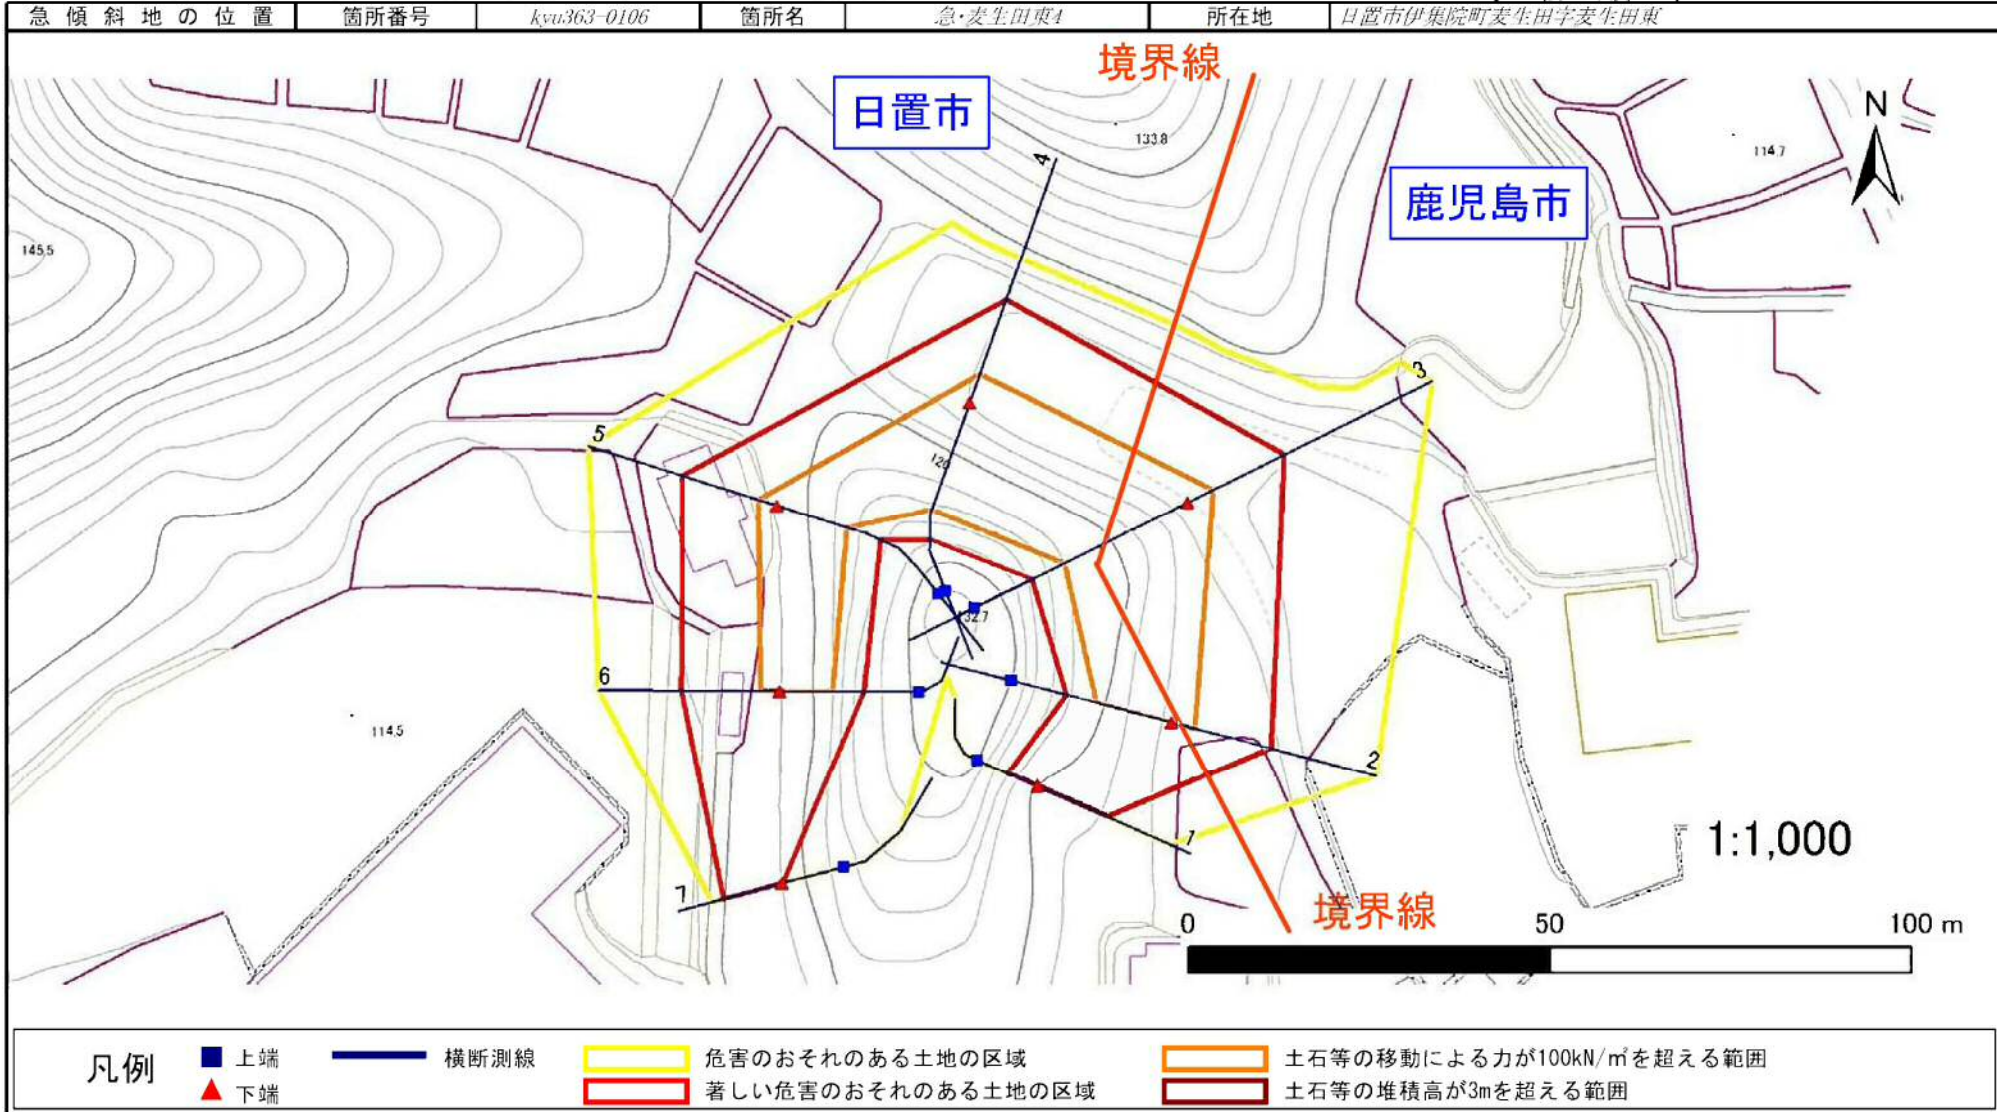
| 急傾斜地の位置 | 箇所番号 | kyu363-0106 | 箇所名 | 急・麦生田東4 | 所在地 | 日置市伊集院町麦生田字麦生田東 |
|---|---|---|---|---|---|---|

境界線

日置市

鹿児島市

N

133.8

114.7

145.5

120

132.7

114.5

4

3

5

6

2

1

1

1:1,000

境界線

0 50 100 m

凡例 ■ 上端 ▲ 下端 横断測線 危害のおそれのある土地の区域 著しい危害のおそれのある土地の区域 土石等の移動による力が100kN/㎡を超える範囲 土石等の堆積高が3mを超える範囲